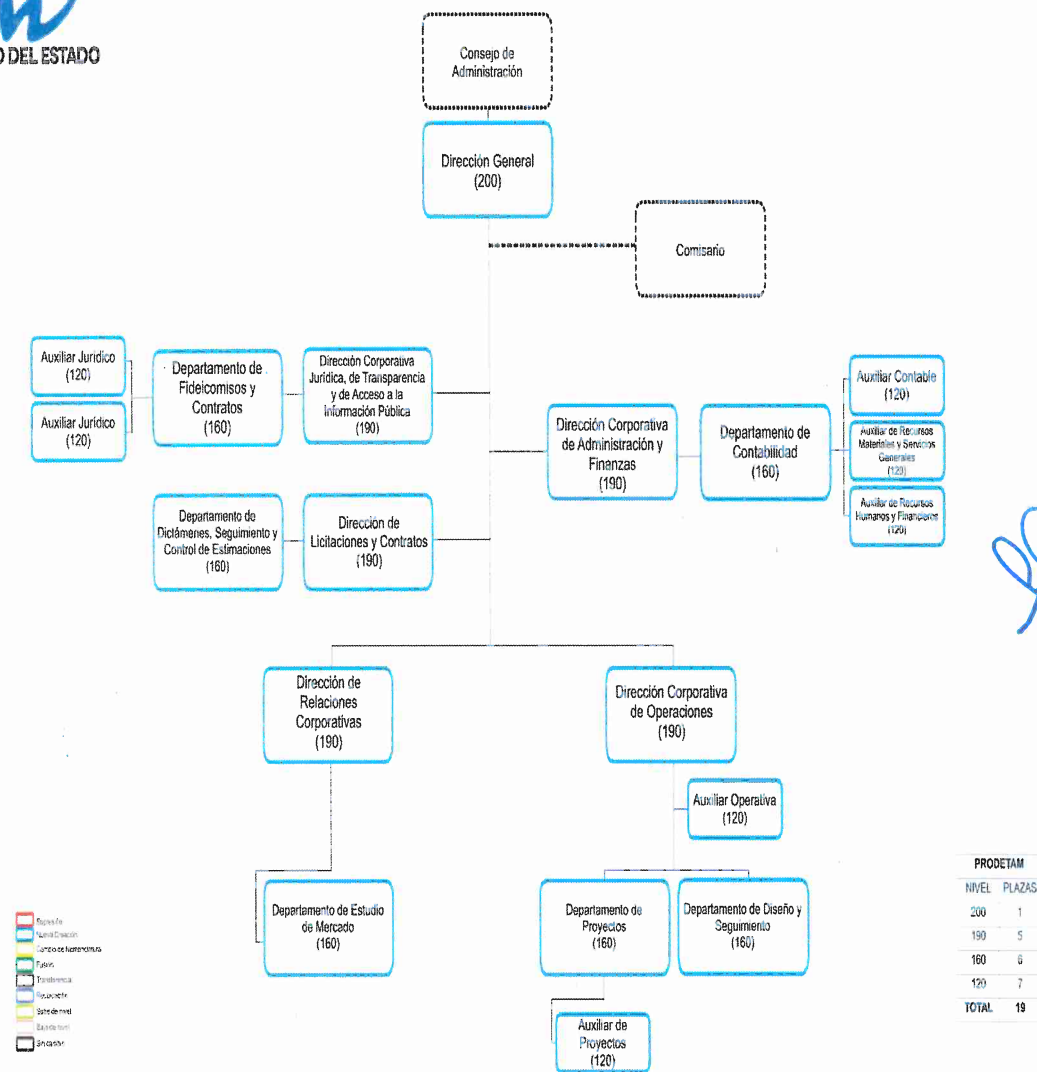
DEL ESTADO

Consejo de Administración

Dirección General (200)

Comisario

Auxiliar Jurídico (120)

Auxiliar Jurídico (120)

Departamento de Fideicomisos y Contratos (160)

Dirección Corporativa Jurídica, de Transparencia y de Acceso a la Información Pública (190)

Dirección Corporativa de Administración y Finanzas (190)

Departamento de Contabilidad (160)

Auxiliar Contable (120)

Auxiliar de Recursos Materiales y Servicios Generales (120)

Auxiliar de Recursos Humanos y Financieros (120)

Departamento de Dictámenes, Seguimiento y Control de Estimaciones (160)

Dirección de Licitaciones y Contratos (190)

Dirección de Relaciones Corporativas (190)

Dirección Corporativa de Operaciones (190)

Auxiliar Operativa (120)

Departamento de Estudio de Mercado (160)

Departamento de Proyectos (160)

Departamento de Diseño y Seguimiento (160)

Auxiliar de Proyectos (120)

Supresión
Nueva Creación
Cambio de Nomenclatura
Fusión
Transferencia
Reubicación
Salto de nivel
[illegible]
Sin cambio

PRODETAM

| NIVEL | PLAZAS |
|---|---|
| 200 | 1 |
| 190 | 5 |
| 160 | 6 |
| 120 | 7 |
| TOTAL | 19 |